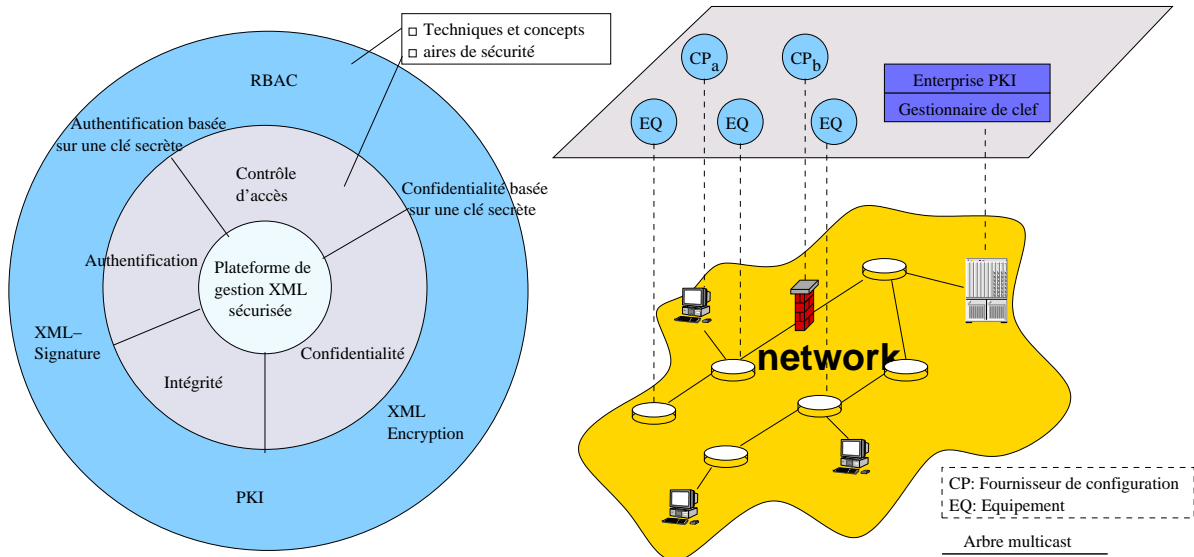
□ Techniques et concepts
□ aires de sécurité

RBAC

Authentification basée sur une clé secrète

Contrôle d'accès

Confidentialité basée sur une clé secrète

Authentification

Plateforme de gestion XML sécurisée

XML–Signature

Confidentialité

Intégrité

XML Encryption

PKI

$CP_a$

$CP_b$

Enterprise PKI

Gestionnaire de clef

EQ

EQ

EQ

network

CP: Fournisseur de configuration
EQ: Equipement

Arbre multicast